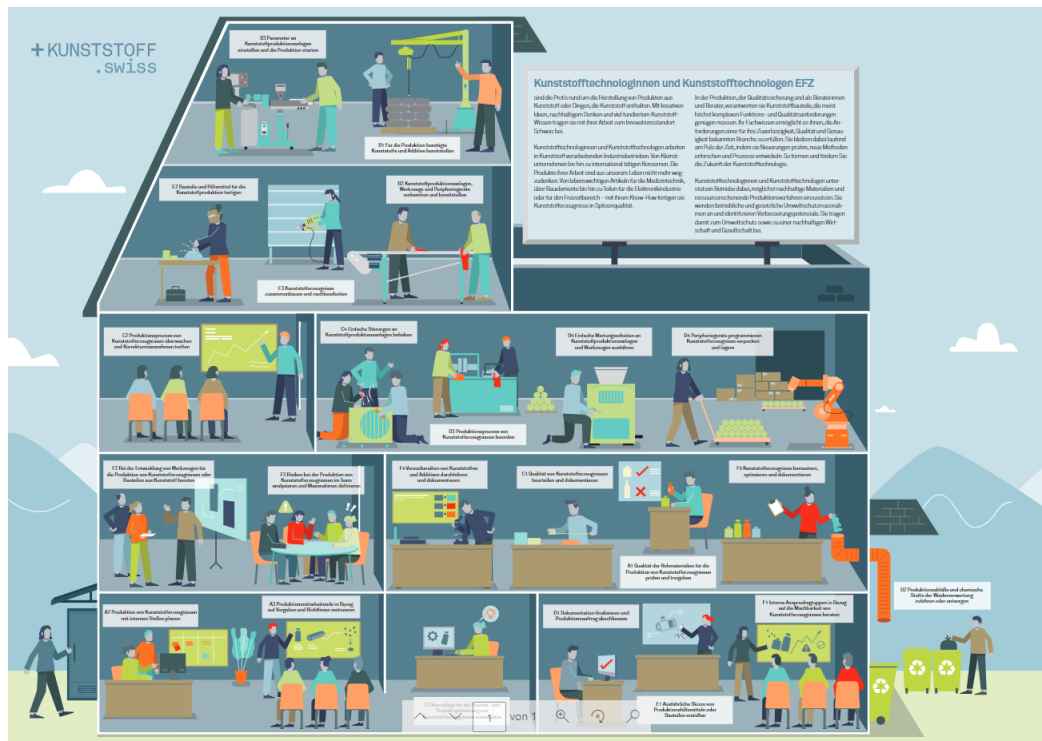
+KUNSTSTOFF
.swiss

Kunststofftechnologinnen und Kunststofftechnologen EFZ

sind die Profis rund um die Herstellung von Produkten aus Kunststoff oder Dingen, die Kunststoff enthalten. Mit kreativen Ideen, nachhaltigem Denken und viel fundiertem Kunststoff-Wissen tragen sie mit ihrer Arbeit zum Innovationsstandort Schweiz bei.

Kunststofftechnologinnen und Kunststofftechnologen arbeiten in Kunststoffverarbeitenden Industriebetrieben. Von Kleinst-unternehmen bis hin zu international tätigen Konzernen. Die Produkte ihrer Arbeit sind aus unserem Leben nicht mehr wegzudenken. Von lebenswichtigen Artikeln für die Medizintechnik, über Bauelemente bis hin zu Teilen für die Elektroindustrie oder für den Freizeitbereich – mit ihrem Know-How fertigen sie Kunststofferzeugnisse in Spitzenqualität.

In der Produktion, der Qualitätssicherung und als Beraterinnen und Berater, verantworten sie Kunststoffbauteile, die meist höchst komplexen Funktions- und Qualitätsanforderungen genügen müssen. Ihr Fachwissen ermöglicht es ihnen, die Anforderungen einer für ihre Zuverlässigkeit, Qualität und Genauigkeit bekannten Branche zu erfüllen. Sie bleiben dabei laufend am Puls der Zeit, indem sie Neuerungen prüfen, neue Methoden entwickeln und Prozesse entwickeln. So formen und fördern Sie die Zukunft der Kunststofftechnologie.

Kunststofftechnologinnen und Kunststofftechnologen unterstützen Betriebe dabei, möglichst nachhaltige Materialien und ressourcenschonende Produktionsverfahren einzusetzen. Sie wenden betriebliche und gesetzliche Umweltschutzmassnahmen an und identifizieren Verbesserungspotenziale. Sie tragen damit zum Umweltschutz sowie zu einer nachhaltigen Wirtschaft und Gesellschaft bei.

B3 Parameter an Kunststoffproduktionsanlagen einstellen und die Produktion starten

B1 Für die Produktion benötigte Kunststoffe und Additive bereitstellen

E2 Bauteile und Hilfsmittel für die Kunststoffproduktion fertigen

B2 Kunststoffproduktionsanlagen, Werkzeuge und Peripheriegeräte vorbereiten und bereitstellen

E3 Kunststofferzeugnisse zusammenbauen und nachbearbeiten

C2 Produktionsprozesse von Kunststofferzeugnissen überwachen und Korrekturmassnahmen treffen

C4 Einfache Störungen an Kunststoffproduktionsanlagen beheben

B4 Einfache Wartungsarbeiten an Kunststoffproduktionsanlagen und Werkzeugen ausführen

B5 Peripheriegeräte programmieren Kunststofferzeugnisse verpacken und lagern

C3 Produktionsprozesse von Kunststofferzeugnissen beenden

F2 Bei der Entwicklung von Werkzeugen für die Produktion von Kunststofferzeugnissen oder Bauteilen aus Kunststoff beraten

F3 Risiken bei der Produktion von Kunststofferzeugnissen im Team analysieren und Massnahmen definieren

F4 Verarbeitbarkeit von Kunststoffen und Additiven durchführen und dokumentieren

C1 Qualität von Kunststofferzeugnissen beurteilen und dokumentieren

F4 Kunststofferzeugnisse bemustern, optimieren und dokumentieren

A1 Qualität der Rohmaterialien für die Produktion von Kunststofferzeugnissen prüfen und freigeben

A2 Produktion von Kunststofferzeugnissen mit internen Stellen planen

A3 Produktionsmittelbestände in Bezug auf Vorgaben und Richtlinien instruieren

C3 Vorschläge für die Formen- und Produktionsplanung von Kunststofferzeugnissen erstellen

D1 Dokumentation finalisieren und Produktionsauftrag abschliessen

F1 Interne Ansprechsgruppen in Bezug auf die Machbarkeit von Kunststofferzeugnissen beraten

E1 Ausführliche Skizze von Produktionshilfsmitteln oder Bauteilen erstellen

D2 Produktionsabfälle und chemische Stoffe der Wiederverwertung zuführen oder entsorgen

von 1